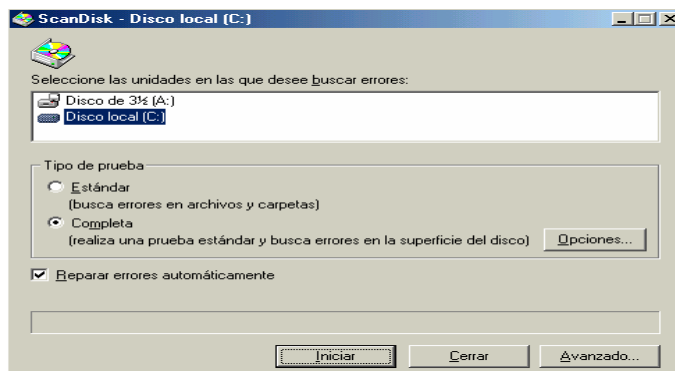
ScanDisk - Disco local (C:)

Seleccione las unidades en las que desee buscar errores:

Disco de 3½ (A:)
Disco local (C:)

Tipo de prueba

Estándar
(busca errores en archivos y carpetas)

Completa
(realiza una prueba estándar y busca errores en la superficie del disco)

Opciones...

Reparar errores automáticamente

Iniciar

Cerrar

Avanzado...